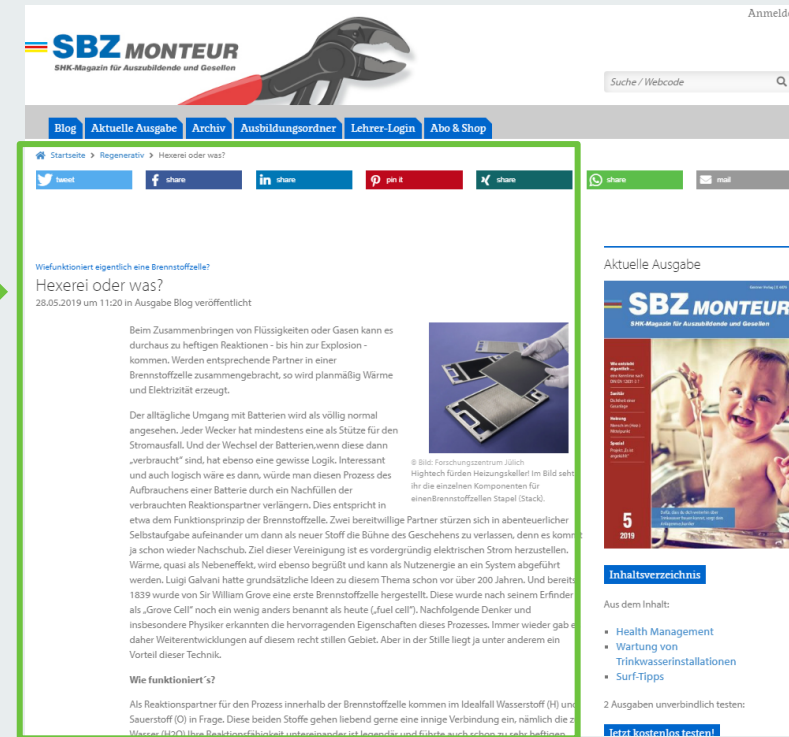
Anmelde

SBZ MONTEUR
SHK-Magazin für Auszubildende und Gesellen

Suche / Webcode

Blog | Aktuelle Ausgabe | Archiv | Ausbildungsordner | Lehrer-Login | Abo & Shop

Startseite > Regenerativ > Hexerei oder was?

tweet | share | share | pin it | share | share | mail

Wiefunktioniert eigentlich eine Brennstoffzelle?

Hexerei oder was?

28.05.2019 um 11:20 in Ausgabe Blog veröffentlicht

Beim Zusammenbringen von Flüssigkeiten oder Gasen kann es durchaus zu heftigen Reaktionen - bis hin zur Explosion - kommen. Werden entsprechende Partner in einer Brennstoffzelle zusammengebracht, so wird planmäßig Wärme und Elektrizität erzeugt.

© Bild: Forschungszentrum Jülich
Hightech fürden Heizungskeller! Im Bild seht ihr die einzelnen Komponenten für einenBrennstoffzellen Stapel (Stack).

Der alltägliche Umgang mit Batterien wird als völlig normal angesehen. Jeder Wecker hat mindestens eine als Stütze für den Stromausfall. Und der Wechsel der Batterien,wenn diese dann „verbraucht" sind, hat ebenso eine gewisse Logik. Interessant und auch logisch wäre es dann, würde man diesen Prozess des Aufbrauchens einer Batterie durch ein Nachfüllen der verbrauchten Reaktionspartner verlängern. Dies entspricht in etwa dem Funktionsprinzip der Brennstoffzelle. Zwei bereitwillige Partner stürzen sich in abenteuerlicher Selbstaufgabe aufeinander um dann als neuer Stoff die Bühne des Geschehens zu verlassen, denn es kommt ja schon wieder Nachschub. Ziel dieser Vereinigung ist es vordergründig elektrischen Strom herzustellen. Wärme, quasi als Nebeneffekt, wird ebenso begrüßt und kann als Nutzenergie an ein System abgeführt werden. Luigi Galvani hatte grundsätzliche Ideen zu diesem Thema schon vor über 200 Jahren. Und bereits 1839 wurde von Sir William Grove eine erste Brennstoffzelle hergestellt. Diese wurde nach seinem Erfinder als „Grove Cell" noch ein wenig anders benannt als heute („fuel cell"). Nachfolgende Denker und insbesondere Physiker erkannten die hervorragenden Eigenschaften dieses Prozesses. Immer wieder gab es daher Weiterentwicklungen auf diesem recht stillen Gebiet. Aber in der Stille liegt ja unter anderem ein Vorteil dieser Technik.

Wie funktioniert´s?

Als Reaktionspartner für den Prozess innerhalb der Brennstoffzelle kommen im Idealfall Wasserstoff (H) und Sauerstoff (O) in Frage. Diese beiden Stoffe gehen liebend gerne eine innige Verbindung ein, nämlich die zu Wasser (H2O).Ihre Reaktionsfähigkeit untereinander ist legendär und führte auch schon zu sehr heftigen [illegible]

Aktuelle Ausgabe

SBZ MONTEUR
SHK-Magazin für Auszubildende und Gesellen
5
2019

Inhaltsverzeichnis

Aus dem Inhalt:

- Health Management
- Wartung von Trinkwasserinstallationen
- Surf-Tipps

2 Ausgaben unverbindlich testen:

Jetzt kostenlos testen!